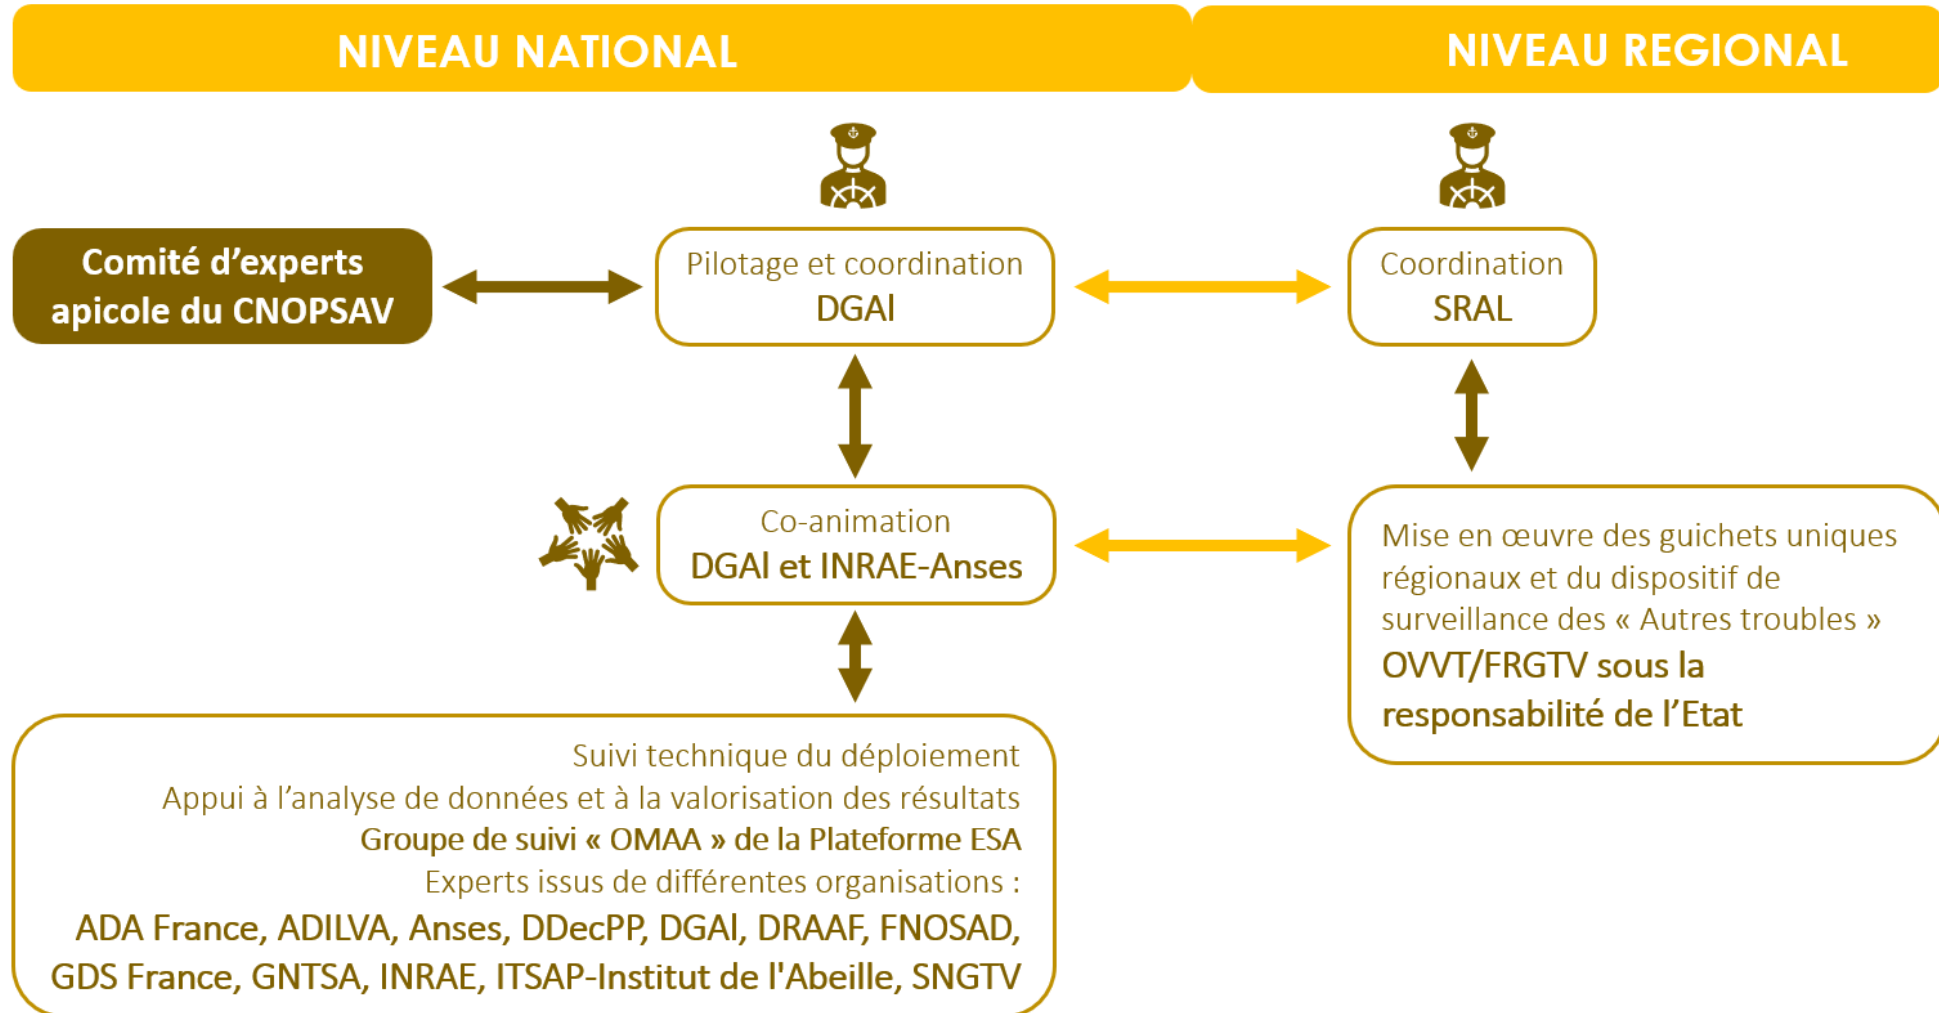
NIVEAU NATIONAL

NIVEAU REGIONAL

Comité d'experts apicole du CNOPSAV

Pilotage et coordination
DGAl

Coordination
SRAL

Co-animation
DGAl et INRAE-Anses

Mise en œuvre des guichets uniques régionaux et du dispositif de surveillance des « Autres troubles »
OVVT/FRGTV sous la responsabilité de l'Etat

Suivi technique du déploiement
Appui à l'analyse de données et à la valorisation des résultats
Groupe de suivi « OMAA » de la Plateforme ESA
Experts issus de différentes organisations :
ADA France, ADILVA, Anses, DDecPP, DGAl, DRAAF, FNOSAD, GDS France, GNTSA, INRAE, ITSAP-Institut de l'Abeille, SNGTV